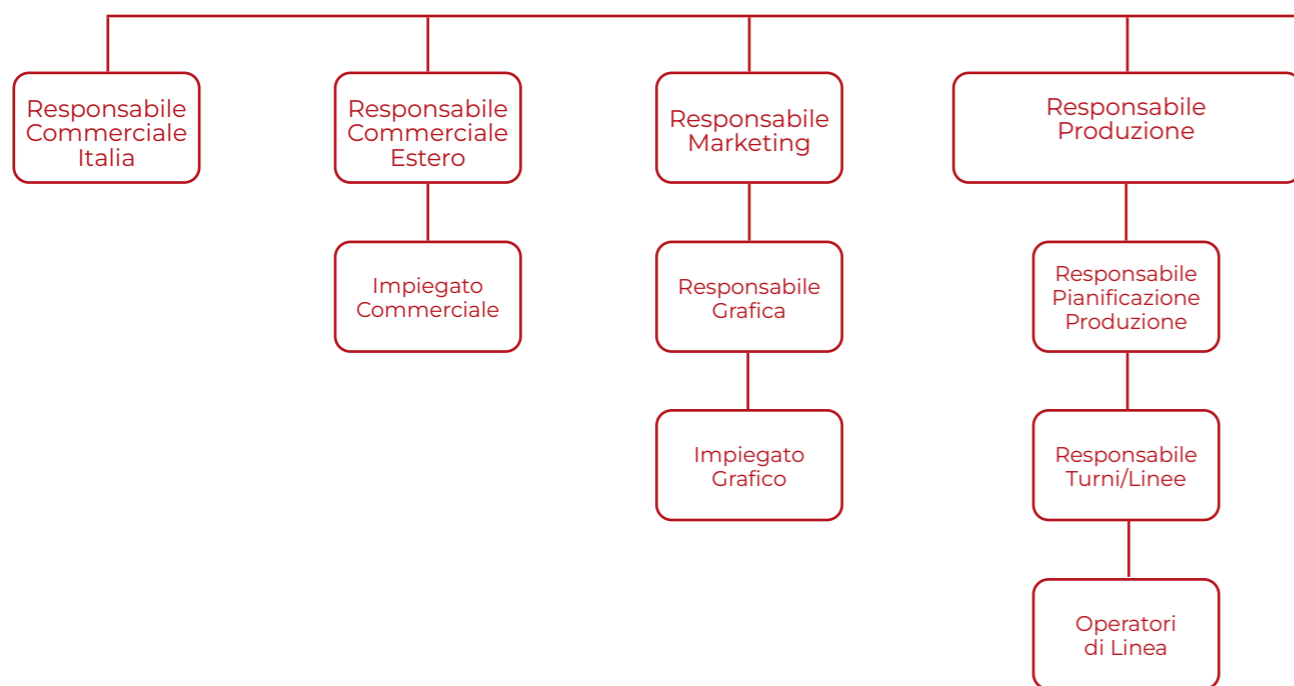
Responsabile Commerciale Italia

Responsabile Commerciale Estero

Impiegato Commerciale

Responsabile Marketing

Responsabile Grafica

Impiegato Grafico

Responsabile Produzione

Responsabile Pianificazione Produzione

Responsabile Turni/Linee

Operatori di Linea